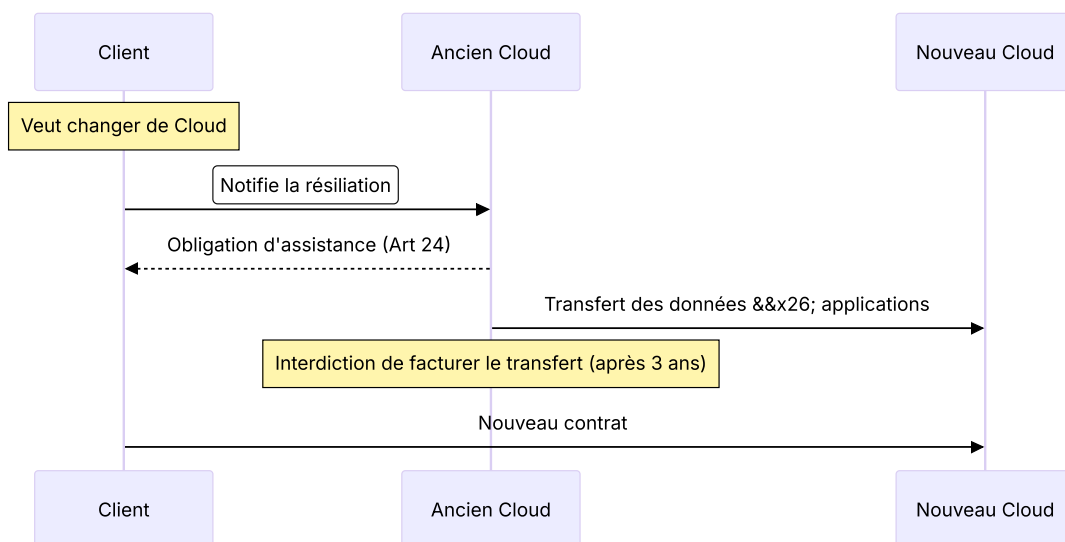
Client

Ancien Cloud

Nouveau Cloud

Veut changer de Cloud

Notifie la résiliation

Obligation d'assistance (Art 24)

Transfert des données &&x26; applications

Interdiction de facturer le transfert (après 3 ans)

Nouveau contrat

Client

Ancien Cloud

Nouveau Cloud